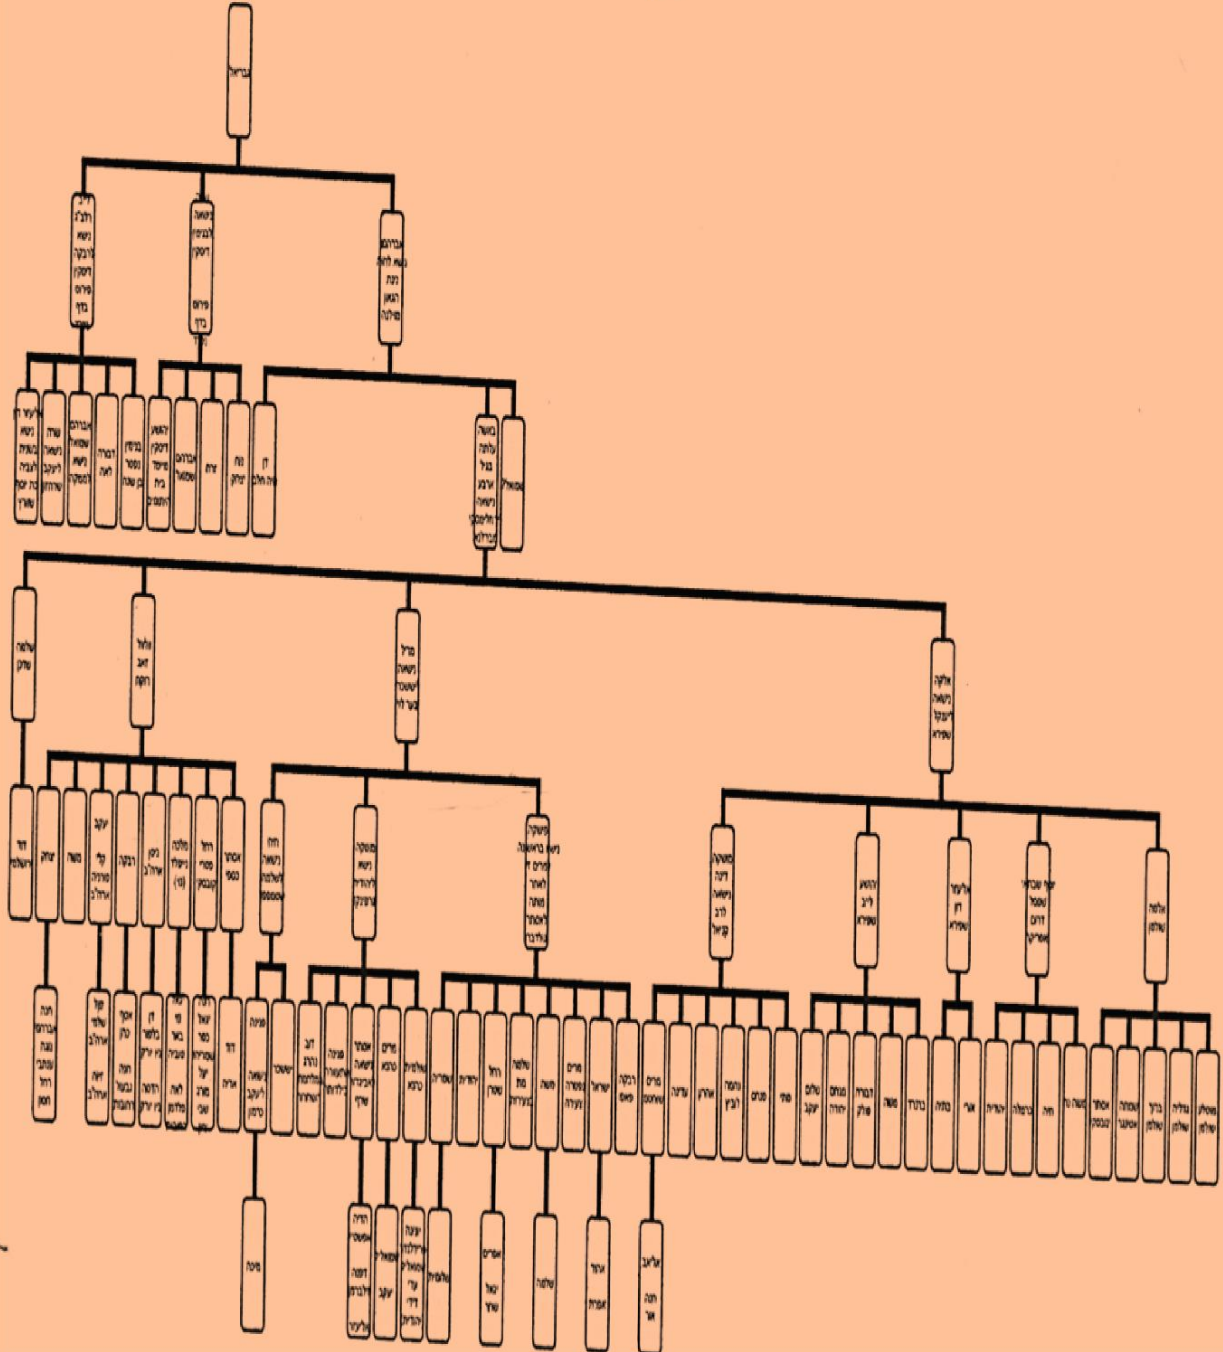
גבריאל

אברהם נשא לאה נכד הגאון מוילנה

נחמה בנימין דיסקין פירוש בגדי

ר' חנה רלב"ג נשא רבקה דיסקין פירוש בגדי

אליעזר ד' נשא בנאות לנבה בת יוסף שוורץ

שרה נשאה ליעקב שרהון

אברהם שמואל נשא המקרה

דבורה לאה

בנימין נפטר בן שנה

יהושע דיסקין מייסד בית היתומים

אברהם שמואל

צרת

גנת יצחק

דן ויה חלב

בושה עלתה בגיל ארבע נישאה חליצקי

שמואל

שלמה שרקן

גולד זאב רוקח

פריל נישאה יששכר בער לוי

אלקה נישאה ליעקב שפירא

דוד ישראל

יצחק

משה

יעקב

רבקה

ניסן

מלכה

רחל

אסתר כספי

חנה אברהם

חיה נישאה

מוסקה נשא

פעקה

מושקה דינה נישאה לרב

יהושע ליב שפירא

אליעזר דן שפירא

יוסף שבתאי

אלחנן שלום

מיכה